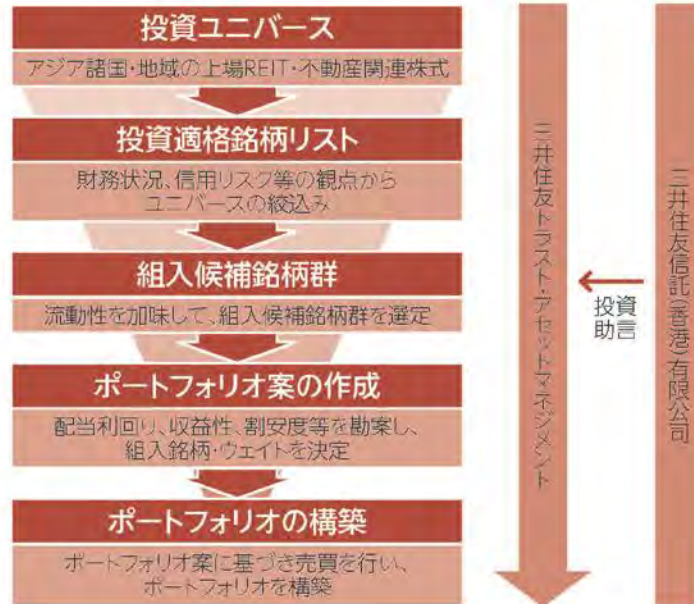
投資ユニバース

アジア諸国・地域の上場REIT・不動産関連株式

投資適格銘柄リスト

財務状況、信用リスク等の観点からユニバースの絞込み

組入候補銘柄群

流動性を加味して、組入候補銘柄群を選定

ポートフォリオ案の作成

配当利回り、収益性、割安度等を勘案し、組入銘柄・ウェイトを決定

ポートフォリオの構築

ポートフォリオ案に基づき売買を行い、ポートフォリオを構築

三井住友トラスト・アセットマネジメント

投資助言

三井住友信託(香港)有限公司